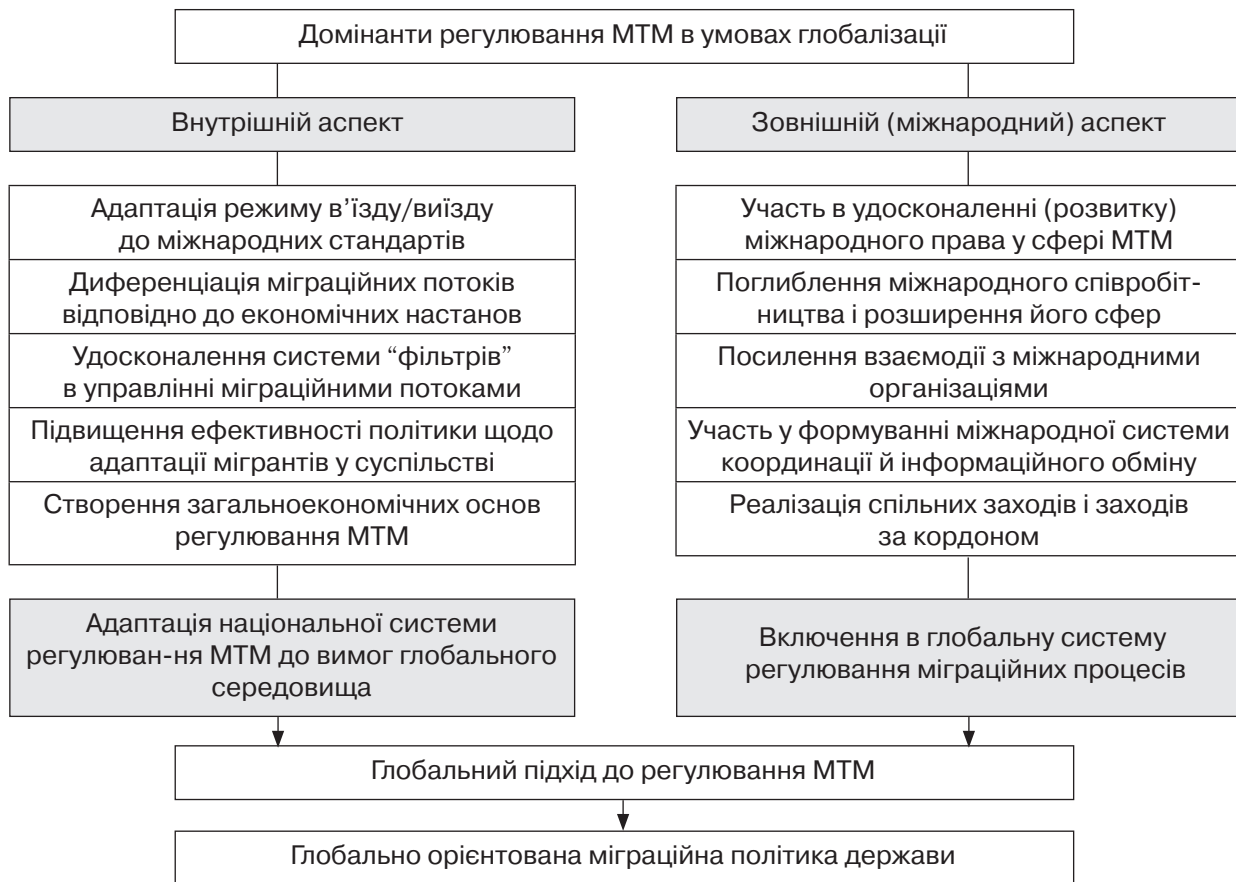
Домінанти регулювання МТМ в умовах глобалізації

Внутрішній аспект

Адаптація режиму в'їзду/виїзду до міжнародних стандартів

Диференціація міграційних потоків відповідно до економічних настанов

Удосконалення системи "фільтрів" в управлінні міграційними потоками

Підвищення ефективності політики щодо адаптації мігрантів у суспільстві

Створення загальноекономічних основ регулювання МТМ

Адаптація національної системи регулюван-ня МТМ до вимог глобального середовища

Зовнішній (міжнародний) аспект

Участь в удосконаленні (розвитку) міжнародного права у сфері МТМ

Поглиблення міжнародного співробітництва і розширення його сфер

Посилення взаємодії з міжнародними організаціями

Участь у формуванні міжнародної системи координації й інформаційного обміну

Реалізація спільних заходів і заходів за кордоном

Включення в глобальну систему регулювання міграційних процесів

Глобальний підхід до регулювання МТМ

Глобально орієнтована міграційна політика держави